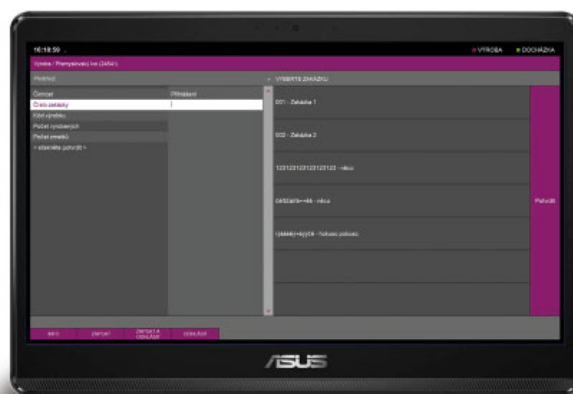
16:18:59

VÝROBA

DOCHÁZKA

Výroba / Průmyslový kw (2454)

Přehled

VYBERTE ZAKÁZKU

Činnost

Přihlášení

Číslo zakázky

Kód výrobku

Počet vyrobených

Počet zmetků

< stiskněte potvrdit >

001 - Zakázka 1

002 - Zakázka 2

123123123123123123 - něco

0455df9r+4tk - něco

rzdskkj+ejrjt9 - fokusic pokusic

Potvrdit

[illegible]

ZAPSAT

ZAPSAT A ODHLÁSIT

ODHLÁSIT

ASUS